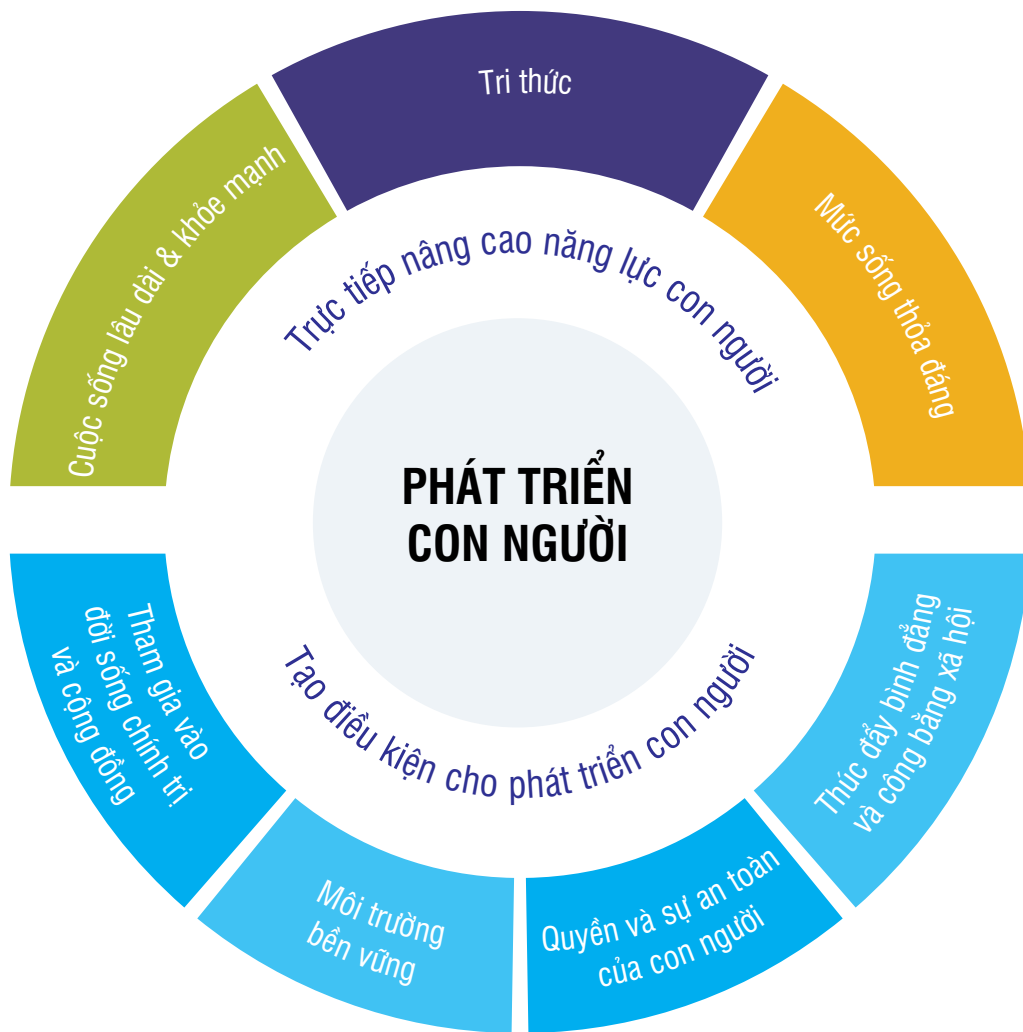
Tri thức

Mức sống thỏa đáng

Cuộc sống lâu dài & khỏe mạnh

Trực tiếp nâng cao năng lực con người

PHÁT TRIỂN CON NGƯỜI

Tạo điều kiện cho phát triển con người

Tham gia vào đời sống chính trị và cộng đồng

Thúc đẩy bình đẳng và công bằng xã hội

Môi trường bền vững

Quyền và sự an toàn của con người